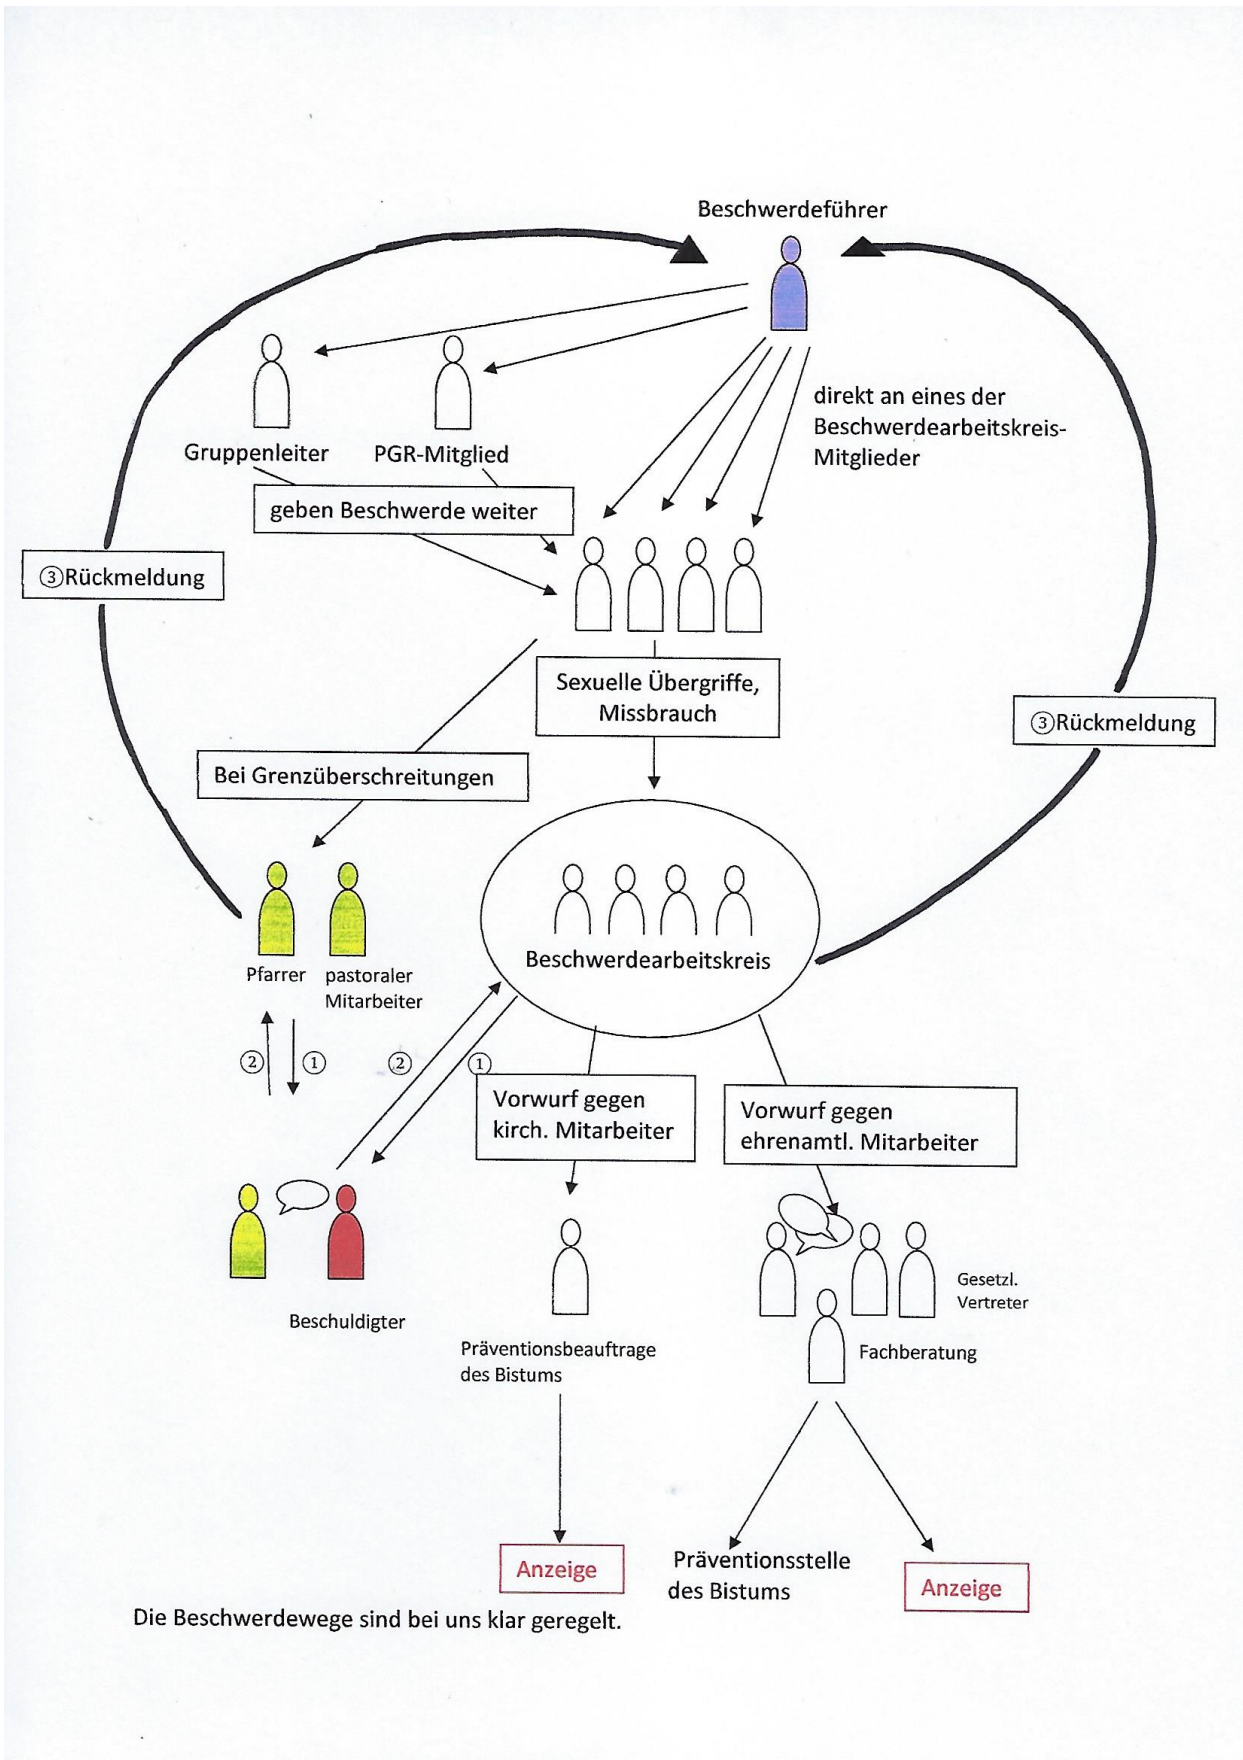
Beschwerdeführer

Gruppenleiter

PGR-Mitglied

direkt an eines der Beschwerdearbeitskreis-Mitglieder

geben Beschwerde weiter

③Rückmeldung

Sexuelle Übergriffe, Missbrauch

③Rückmeldung

Bei Grenzüberschreitungen

Beschwerdearbeitskreis

Pfarrer

pastoraler Mitarbeiter

② ① ② ①

Vorwurf gegen kirch. Mitarbeiter

Vorwurf gegen ehrenamtl. Mitarbeiter

Gesetzl. Vertreter

Beschuldigter

Fachberatung

Präventionsbeauftrage des Bistums

Anzeige

Präventionsstelle des Bistums

Anzeige

Die Beschwerdewege sind bei uns klar geregelt.